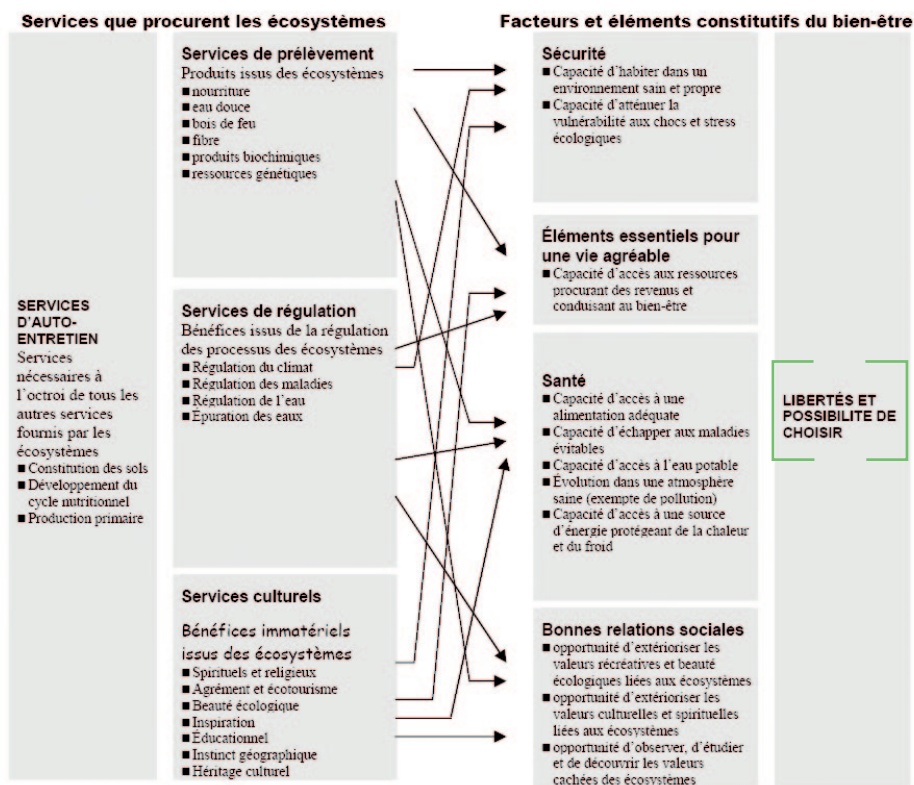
Services que procurent les écosystèmes

Facteurs et éléments constitutifs du bien-être

SERVICES D'AUTO-ENTRETIEN
Services nécessaires à l'octroi de tous les autres services fournis par les écosystèmes
■ Constitution des sols
■ Développement du cycle nutritionnel
■ Production primaire

Services de prélèvement
Produits issus des écosystèmes
■ nourriture
■ eau douce
■ bois de feu
■ fibre
■ produits biochimiques
■ ressources génétiques

Services de régulation
Bénéfices issus de la régulation des processus des écosystèmes
■ Régulation du climat
■ Régulation des maladies
■ Régulation de l'eau
■ Épuration des eaux

Services culturels
Bénéfices immatériels issus des écosystèmes
■ Spirituels et religieux
■ Agrément et écotourisme
■ Beauté écologique
■ Inspiration
■ Éducationnel
■ Instinct géographique
■ Héritage culturel

Sécurité
■ Capacité d'habiter dans un environnement sain et propre
■ Capacité d'atténuer la vulnérabilité aux chocs et stress écologiques

Éléments essentiels pour une vie agréable
■ Capacité d'accès aux ressources procurant des revenus et conduisant au bien-être

Santé
■ Capacité d'accès à une alimentation adéquate
■ Capacité d'échapper aux maladies évitables
■ Capacité d'accès à l'eau potable
■ Évolution dans une atmosphère saine (exempte de pollution)
■ Capacité d'accès à une source d'énergie protégeant de la chaleur et du froid

Bonnes relations sociales
■ opportunité d'extérioriser les valeurs récréatives et beauté écologiques liées aux écosystèmes
■ opportunité d'extérioriser les valeurs culturelles et spirituelles liées aux écosystèmes
■ opportunité d'observer, d'étudier et de découvrir les valeurs cachées des écosystèmes

LIBERTÉS ET POSSIBILITE DE CHOISIR